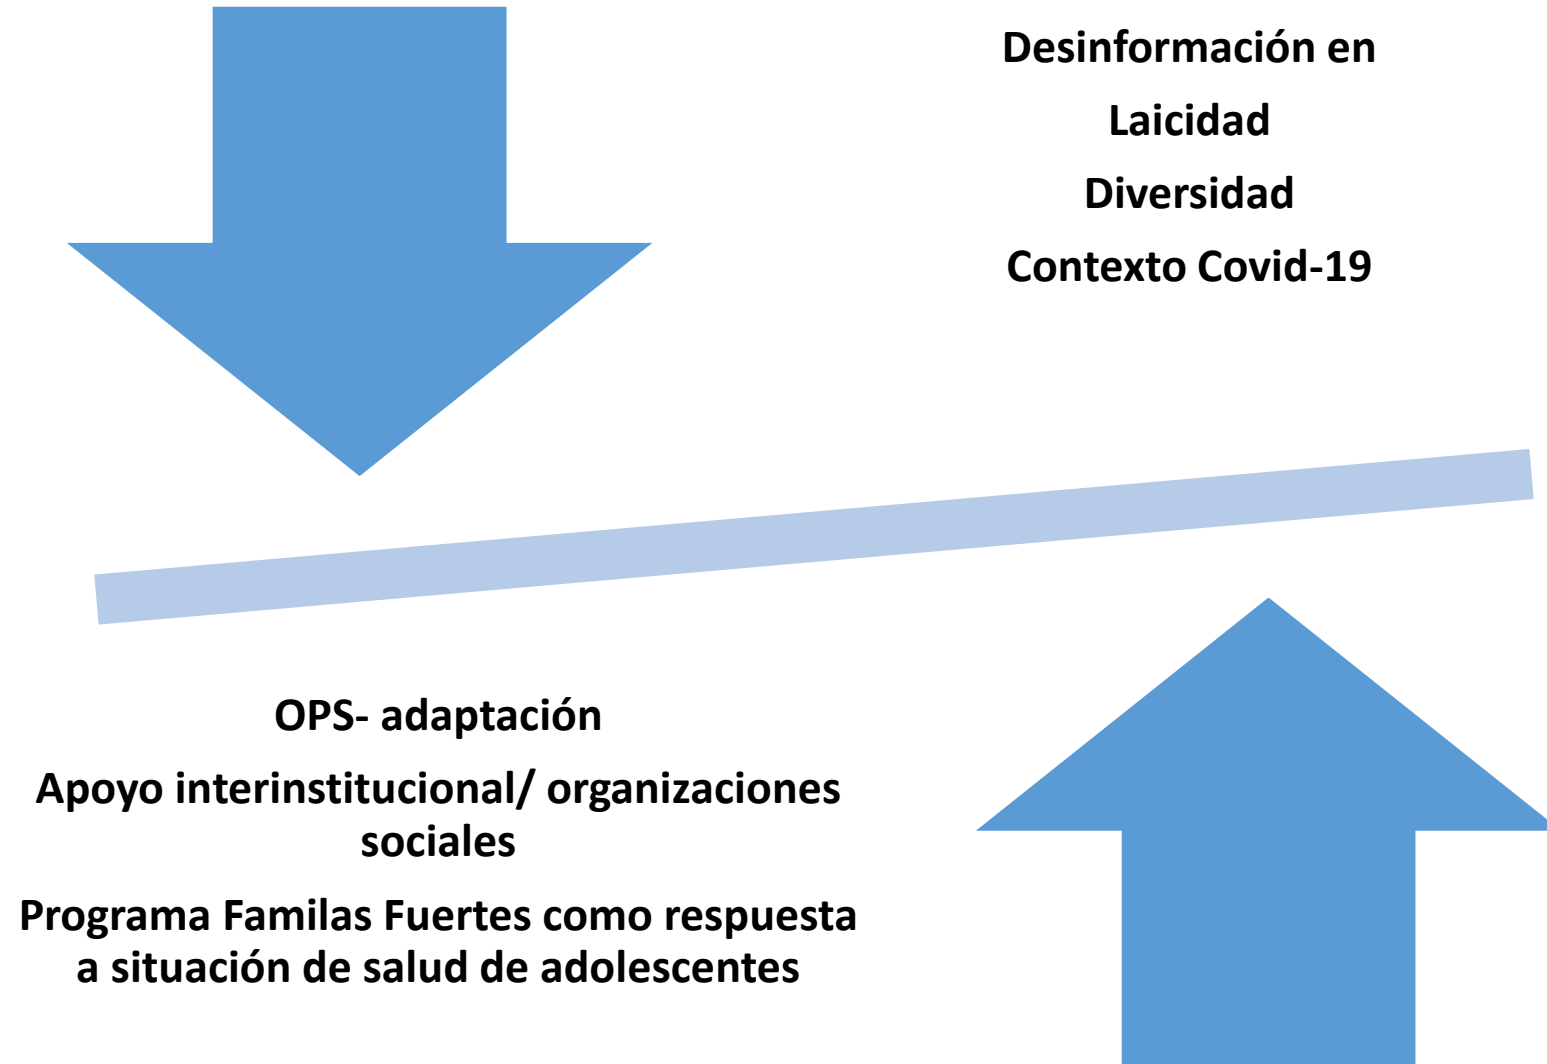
Desinformación en

Laicidad

Diversidad

Contexto Covid-19

OPS- adaptación

Apoyo interinstitucional/ organizaciones sociales

Programa Familas Fuertes como respuesta a situación de salud de adolescentes